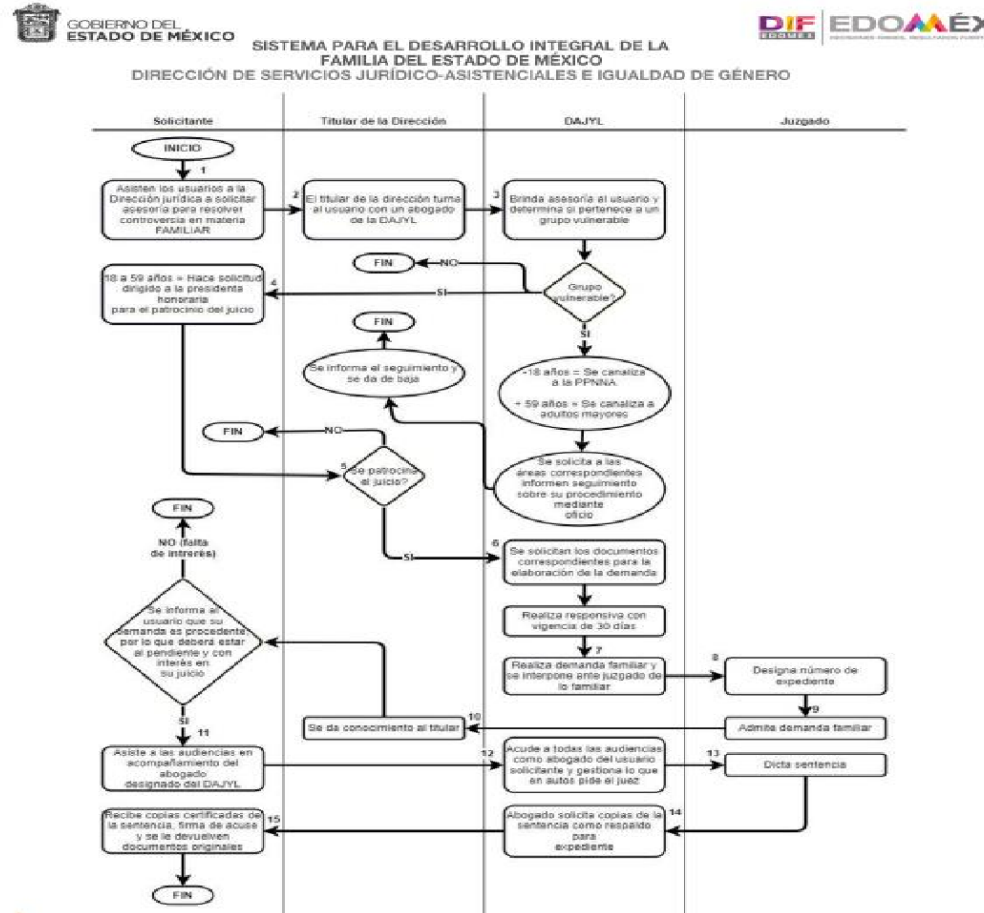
GOBIERNO DEL
ESTADO DE MÉXICO

DIF EDOMÉX

SISTEMA PARA EL DESARROLLO INTEGRAL DE LA FAMILIA DEL ESTADO DE MÉXICO
DIRECCIÓN DE SERVICIOS JURÍDICO-ASISTENCIALES E IGUALDAD DE GÉNERO

Solicitante

Titular de la Dirección

DAJYL

Juzgado

INICIO

1

Asisten los usuarios a la Dirección jurídica a solicitar asesoría para resolver controversia en materia FAMILIAR

2

El titular de la dirección turna al usuario con un abogado de la DAJYL

3

Brinda asesoría al usuario y determina si pertenece a un grupo vulnerable

FIN

NO

Grupo vulnerable?

18 a 59 años = Hace solicitud dirigido a la presidenta honoraria para el patrocinio del juicio

4

SI

SI

FIN

Se informa el seguimiento y se da de baja

-18 años = Se canaliza a la PPNNA

+ 59 años = Se canaliza a adultos mayores

FIN

NO

5

Se patrocina el juicio?

Se solicita a las áreas correspondientes informen seguimiento sobre su procedimiento mediante oficio

FIN

NO (falta de intrerés)

SI

6

Se solicitan los documentos correspondientes para la elaboración de la demanda

Se informa al usuario que su demanda es procedente por lo que deberá estar al pendiente y con interés en su juicio

Realiza responsiva con vigencia de 30 días

7

Realiza demanda familiar y se interpone ante juzgado de lo familiar

8

Designe número de expediente

9

SI

11

Se da conocimiento al titular

10

Admite demanda familiar

Asiste a las audiencias en acompañamiento del abogado designado del DAJYL

12

Acude a todas las audiencias como abogado del usuario solicitante y gestiona lo que en autos pide el juez

13

Dicta sentencia

Recibe copias certificadas de la sentencia, firma de acuse y se le devuelven documentos originales

15

Abogado solicita copias de la sentencia como respaldo para expediente

14

FIN